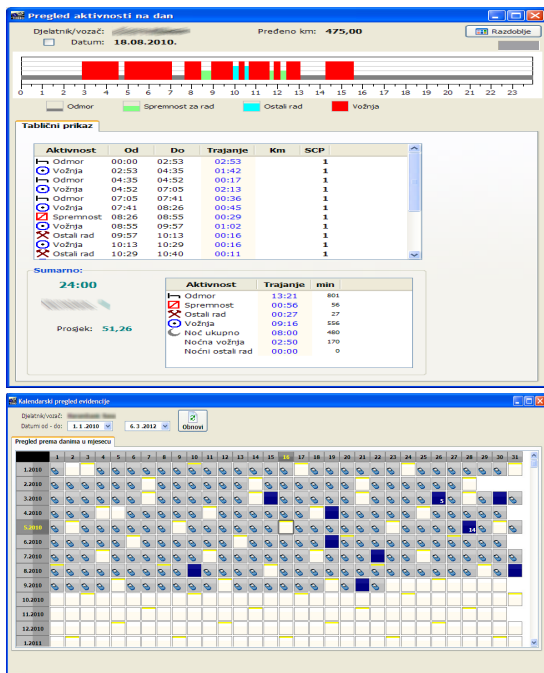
Pregled aktivnosti na dan

Djelatnik/vozač: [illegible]
Datum: 18.08.2010.
Pređeno km: 475,00
Razdoblje

0 1 2 3 4 5 6 7 8 9 10 11 12 13 14 15 16 17 18 19 20 21 22 23

Odmor
Spremnost za rad
Ostali rad
Vožnja

Tablični prikaz

| Aktivnost | Od | Do | Trajanje | Km | SCP |
|---|---|---|---|---|---|
| Odmor | 00:00 | 02:53 | 02:53 | | 1 |
| Vožnja | 02:53 | 04:35 | 01:42 | | 1 |
| Odmor | 04:35 | 04:52 | 00:17 | | 1 |
| Vožnja | 04:52 | 07:05 | 02:13 | | 1 |
| Odmor | 07:05 | 07:41 | 00:36 | | 1 |
| Vožnja | 07:41 | 08:26 | 00:45 | | 1 |
| Spremnost | 08:26 | 08:55 | 00:29 | | 1 |
| Vožnja | 08:55 | 09:57 | 01:02 | | 1 |
| Ostali rad | 09:57 | 10:13 | 00:16 | | 1 |
| Vožnja | 10:13 | 10:29 | 00:16 | | 1 |
| Ostali rad | 10:29 | 10:40 | 00:11 | | 1 |

Sumarno:
24:00
Prosjek: 51,26

| Aktivnost | Trajanje | min |
|---|---|---|
| Odmor | 13:21 | 801 |
| Spremnost | 00:56 | 56 |
| Ostali rad | 00:27 | 27 |
| Vožnja | 09:16 | 556 |
| Noć ukupno | 08:00 | 480 |
| Noćna vožnja | 02:50 | 170 |
| Noćni ostali rad | 00:00 | 0 |

Kalendarski pregled evidencije

Djelatnik/vozač: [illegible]
Datum od - do: 1. 1.2010 6. 3.2012
Obnovi

Pregled prema danima u mjesecu

1 2 3 4 5 6 7 8 9 10 11 12 13 14 15 16 17 18 19 20 21 22 23 24 25 26 27 28 29 30 31

1.2010
2.2010
3.2010
4.2010
5.2010
6.2010
7.2010
8.2010
9.2010
10.2010
11.2010
12.2010
1.2011

5
14